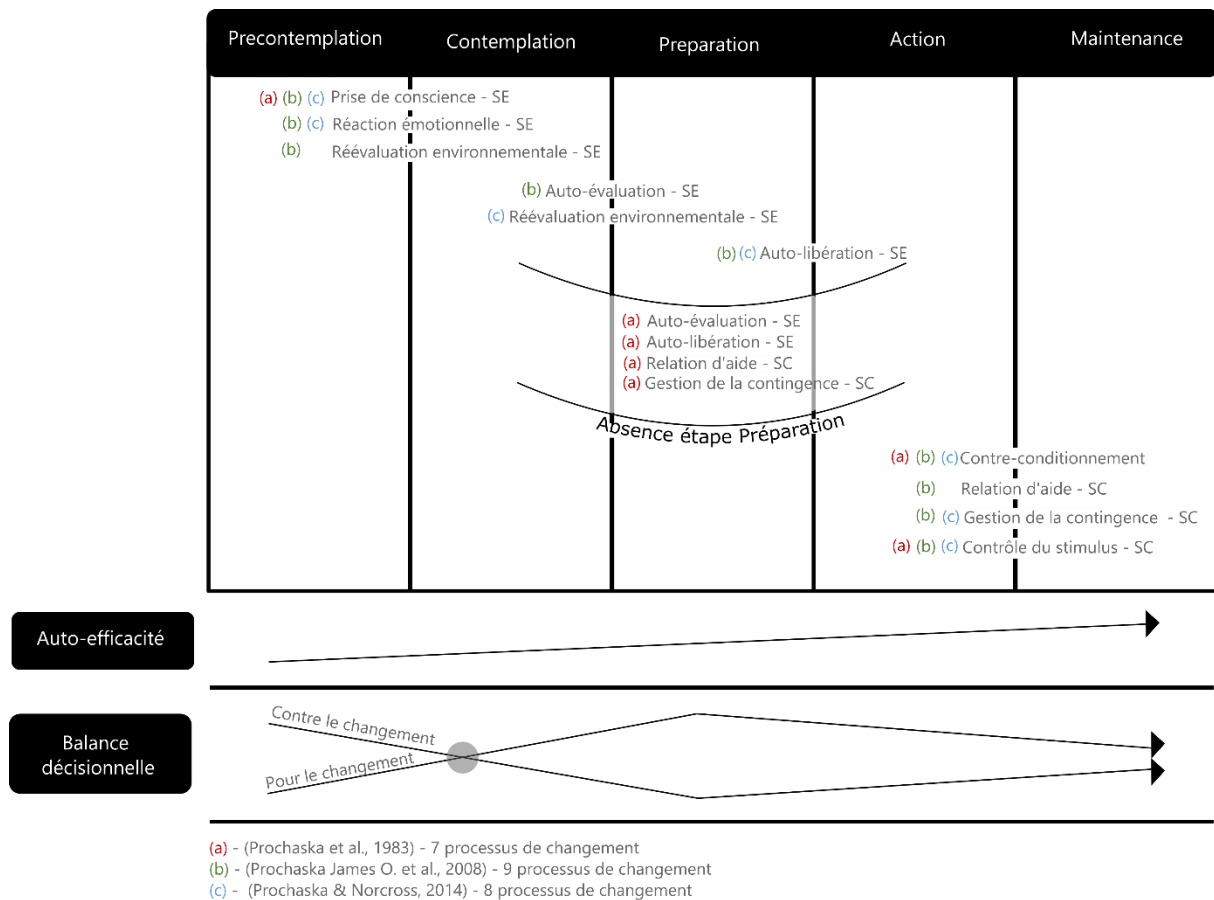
Precontemplation Contemplation Preparation Action Maintenance

(a) (b) (c) Prise de conscience - SE
(b) (c) Réaction émotionnelle - SE
(b) Réévaluation environnementale - SE
(b) Auto-évaluation - SE
(c) Réévaluation environnementale - SE
(b) (c) Auto-libération - SE

(a) Auto-évaluation - SE
(a) Auto-libération - SE
(a) Relation d'aide - SC
(a) Gestion de la contingence - SC
Absence étape Préparation

(a) (b) (c) Contre-conditionnement
(b) Relation d'aide - SC
(b) (c) Gestion de la contingence - SC
(a) (b) (c) Contrôle du stimulus - SC

Auto-efficacité

Balance décisionnelle
Contre le changement
Pour le changement

(a) - (Prochaska et al., 1983) - 7 processus de changement
(b) - (Prochaska James O. et al., 2008) - 9 processus de changement
(c) - (Prochaska & Norcross, 2014) - 8 processus de changement